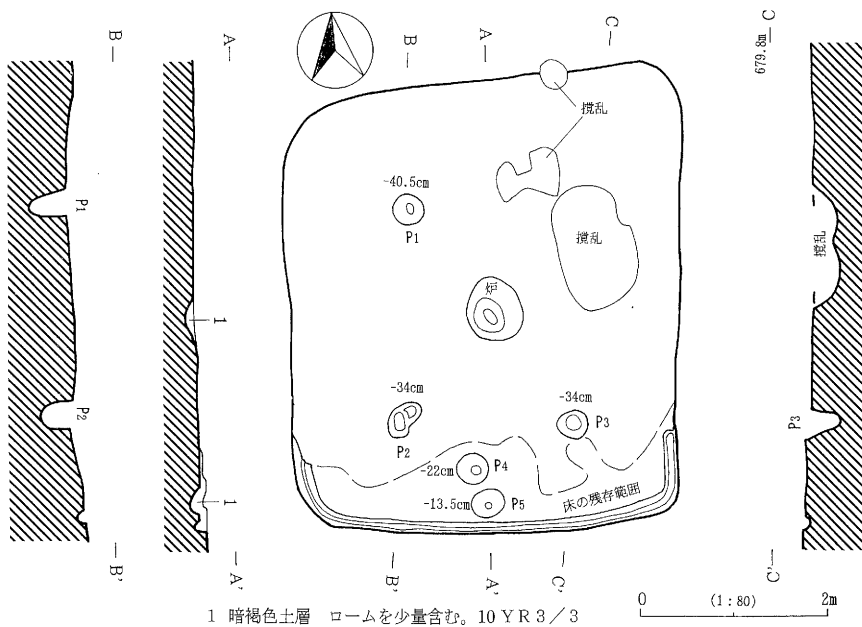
B—

A—

B—

A—

—C

679.8m — C

撹乱

-40.5cm

P1

撹乱

炉

撹乱

-34cm

-34cm

P2

P3

-22cm

P4

-13.5cm

P5

床の残存範囲

P1

1

P2

1

P3

—B'

—A'

—B'

—A'

—C'

C'—

1 暗褐色土層 ロームを少量含む。10YR3/3

0 (1:80) 2m